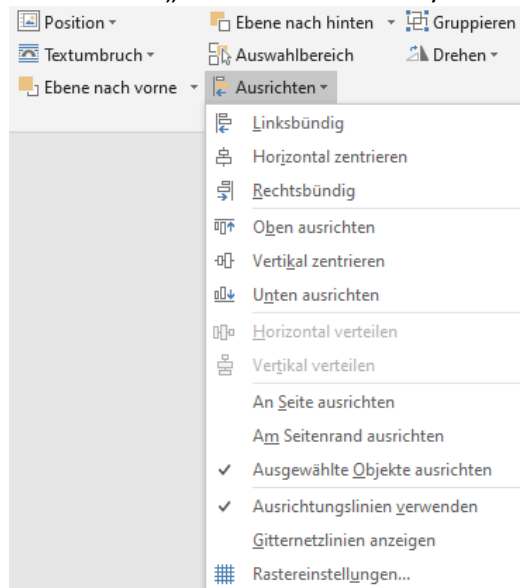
Position ▾
Ebene nach hinten ▾
Gruppieren
Textumbruch ▾
Auswahlbereich
Drehen ▾
Ebene nach vorne ▾
Ausrichten ▾

Linksbündig
Horizontal zentrieren
Rechtsbündig
Oben ausrichten
Vertikal zentrieren
Unten ausrichten
Horizontal verteilen
Vertikal verteilen
An Seite ausrichten
Am Seitenrand ausrichten
✓ Ausgewählte Objekte ausrichten
✓ Ausrichtungslinien verwenden
Gitternetzlinien anzeigen
Rastereinstellungen...